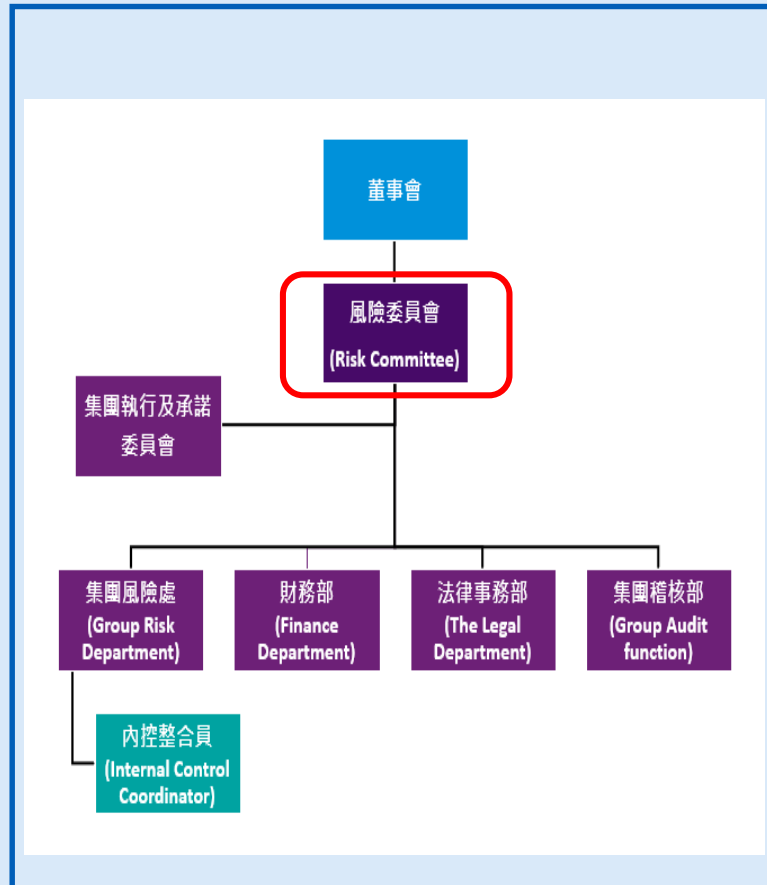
董事會

風險委員會
(Risk Committee)

集團執行及承諾委員會

集團風險處
(Group Risk Department)

財務部
(Finance Department)

法律事務部
(The Legal Department)

集團稽核部
(Group Audit function)

內控整合員
(Internal Control Coordinator)